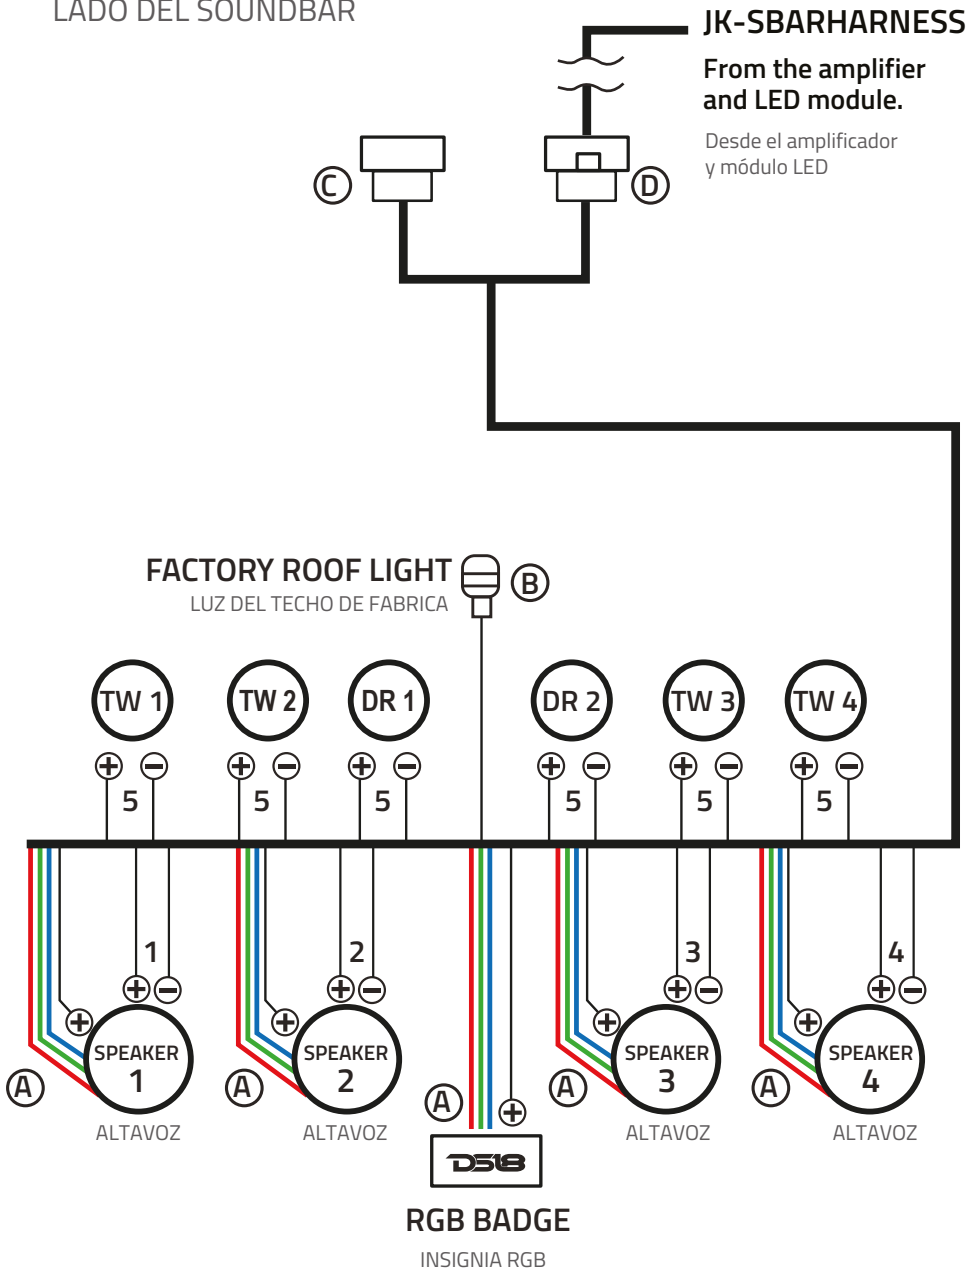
LADO DEL SOUNDBAR

JK-SBARHARNESS

From the amplifier and LED module.

Desde el amplificador y módulo LED

C

D

FACTORY ROOF LIGHT

LUZ DEL TECHO DE FABRICA

B

TW 1

TW 2

DR 1

DR 2

TW 3

TW 4

$\oplus$ $\ominus$ 5

$\oplus$ $\ominus$ 5

$\oplus$ $\ominus$ 5

$\oplus$ $\ominus$ 5

$\oplus$ $\ominus$ 5

$\oplus$ $\ominus$ 5

1 $\oplus$ $\ominus$

2 $\oplus$ $\ominus$

3 $\oplus$ $\ominus$

4 $\oplus$ $\ominus$

$\oplus$

$\oplus$

$\oplus$

$\oplus$

A SPEAKER 1

ALTAVOZ

A SPEAKER 2

ALTAVOZ

A $\oplus$

DS18

RGB BADGE

INSIGNIA RGB

A SPEAKER 3

ALTAVOZ

A SPEAKER 4

ALTAVOZ